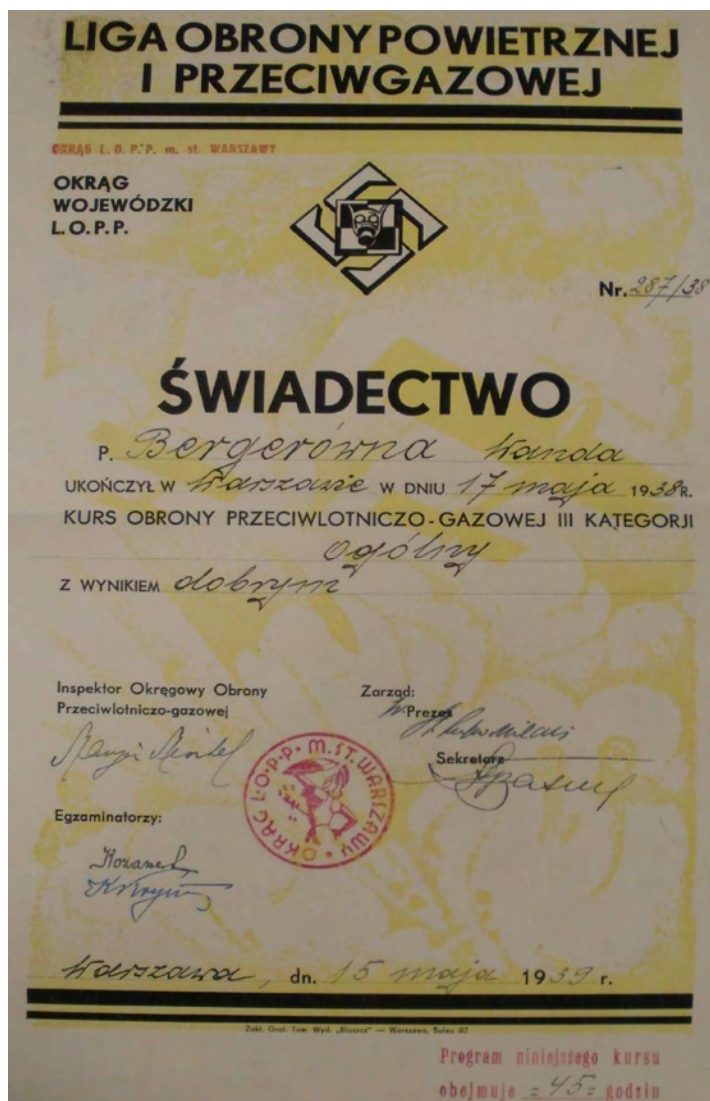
LIGA OBRONY POWIETRZNEJ I PRZECIWGAZOWEJ

OKRĄG L. O. P. P. m. st. WARSZAWY

OKRĄG WOJEWÓDZKI L.O.P.P.

Nr. 287/38

ŚWIADECTWO

P. Bergerówna Wanda

UKOŃCZYŁ W Warszawie W DNIU 17 maja 1938 R.

KURS OBRONY PRZECIWLOTNICZO-GAZOWEJ III KATEGORJI ogólny

Z WYNIKIEM dobrym

Inspektor Okręgowy Obrony Przeciwlotniczo-gazowej

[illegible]

Zarząd:

w. Prezes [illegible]

Sekretarz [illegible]

OKRĄG L.O.P.P. M. ST. WARSZAWY

Egzaminatorzy:

Kozanek
Krzywy

Warszawa, dn. 15 maja 1939 r.

Zakł. Graf. Tow. Wyd. „Bluszcz" — Warszawa, Solec 87

Program niniejszego kursu obejmuje 45 godzin